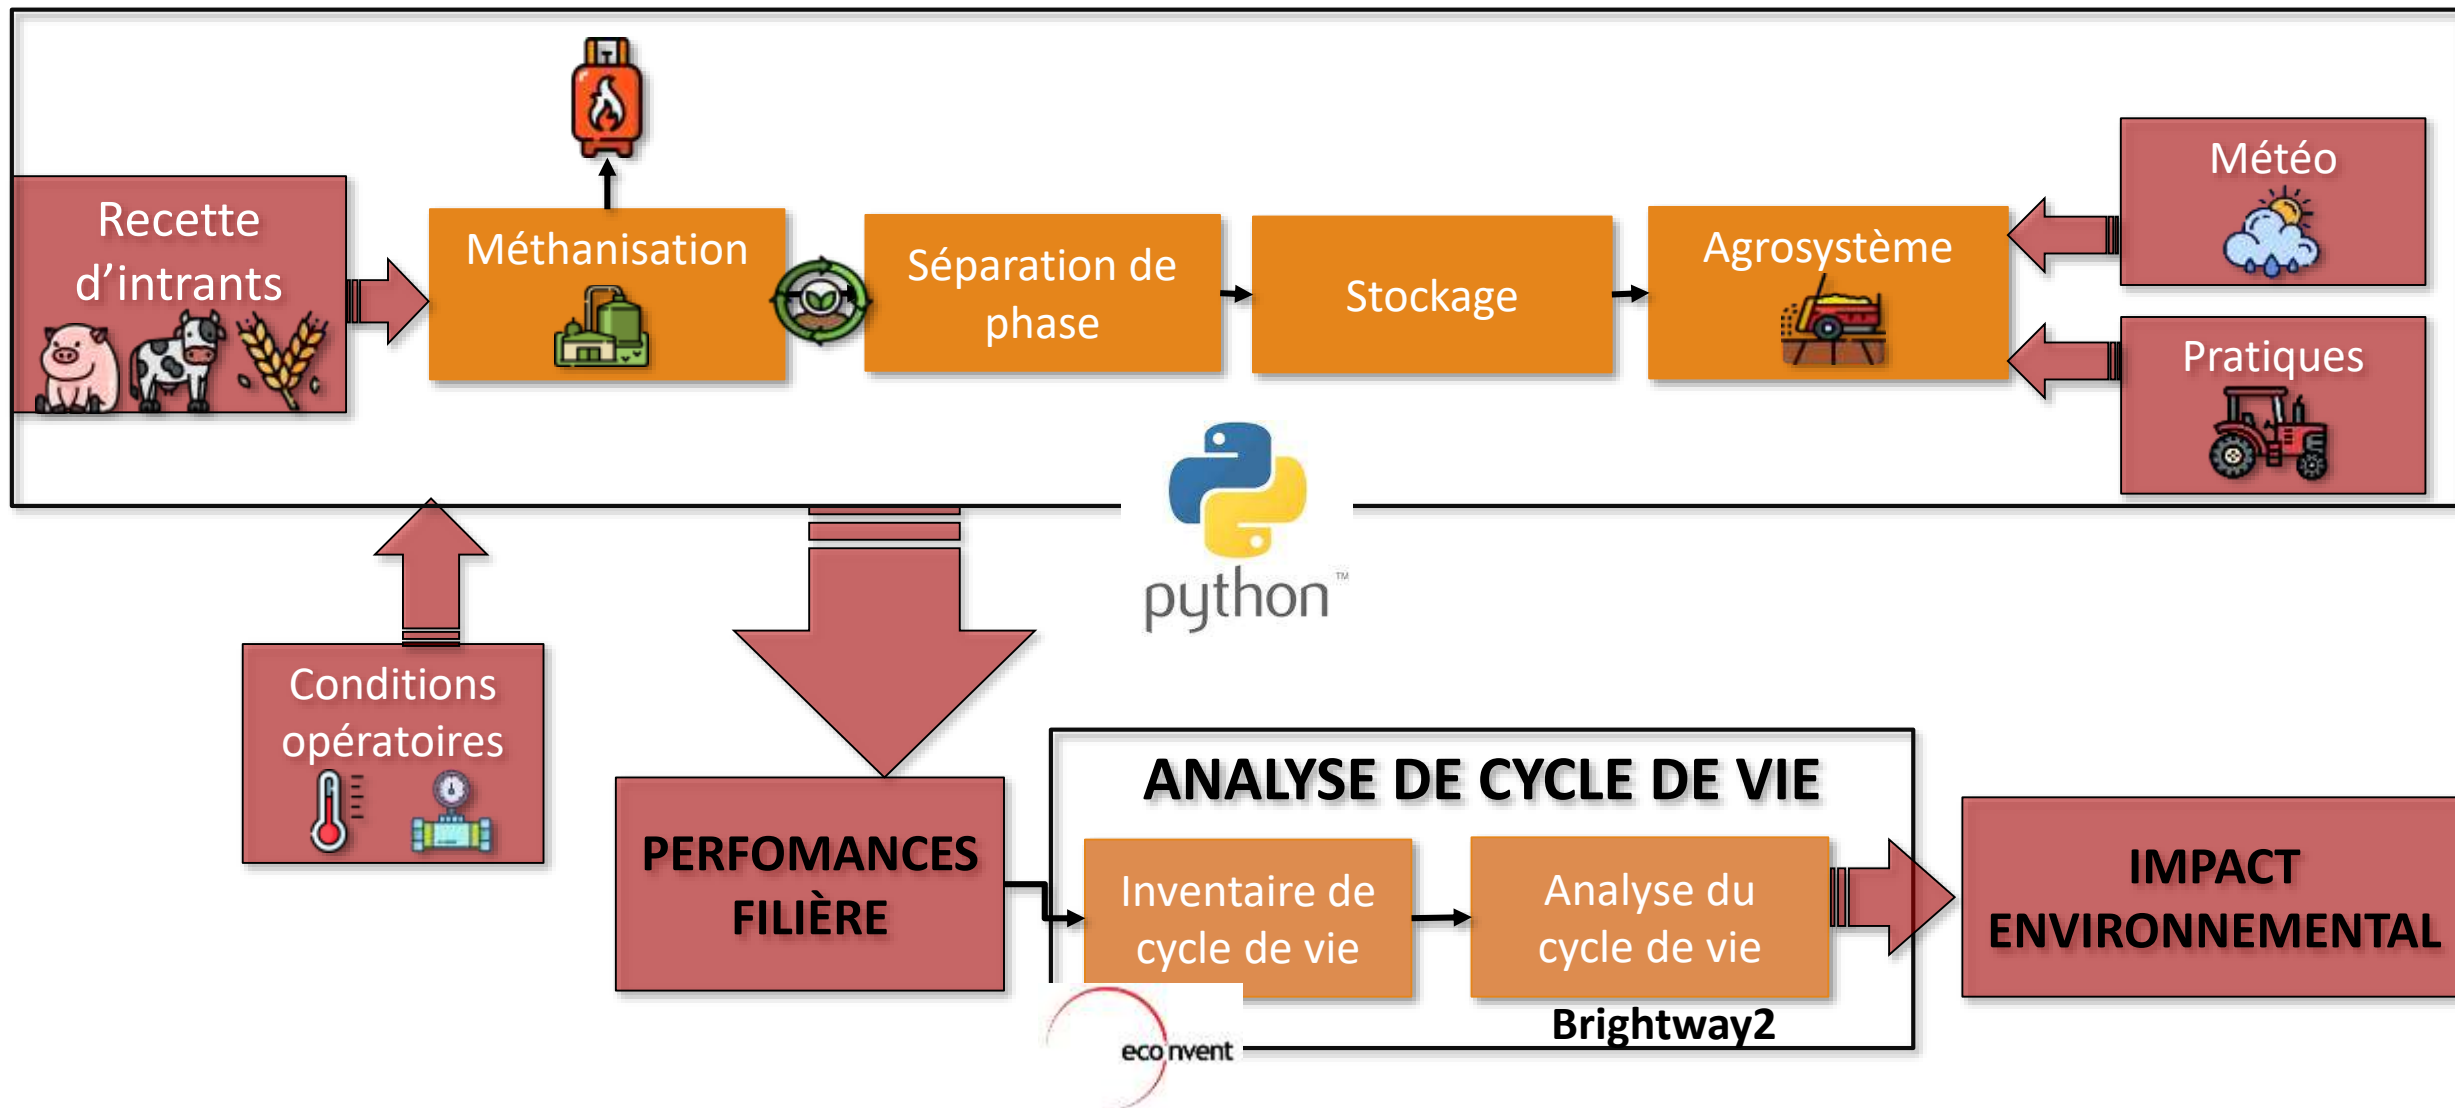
Recette d’intrants

Méthanisation

Séparation de phase

Stockage

Agrosystème

Météo

Pratiques

python™

Conditions opératoires

PERFOMANCES FILIÈRE

ANALYSE DE CYCLE DE VIE

Inventaire de cycle de vie

Analyse du cycle de vie

Brightway2

ecoinvent

IMPACT ENVIRONNEMENTAL